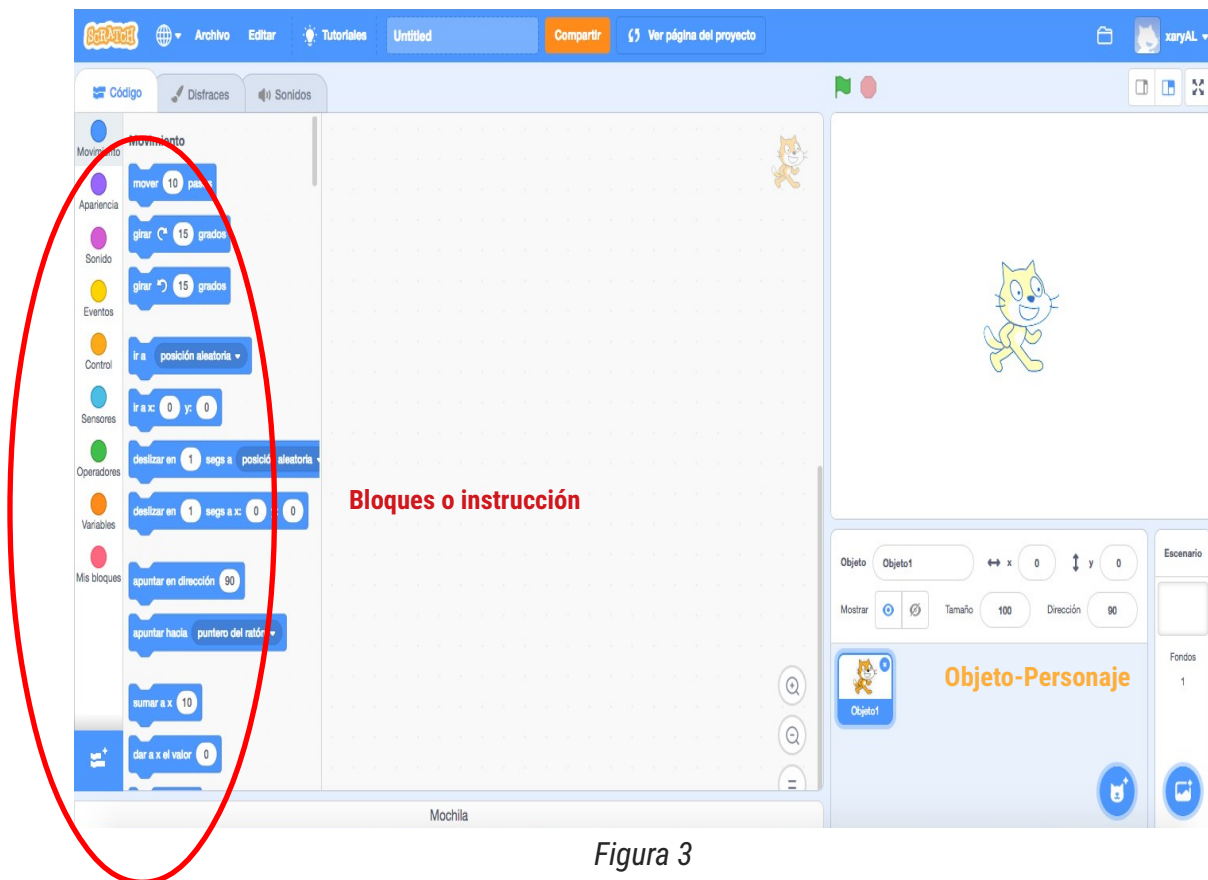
SCRATCH Archivo Editar Tutoriales Untitled Compartir Ver página del proyecto xaryAL

Código Disfraces Sonidos

Movimiento
Apariencia
Sonido
Eventos
Control
Sensores
Operadores
Variables
Mis bloques

Movimiento
mover 10 pasos
girar 15 grados
girar 15 grados
ir a posición aleatoria
ir a x: 0 y: 0
deslizar en 1 segs a posición aleatoria
deslizar en 1 segs a x: 0 y: 0
apuntar en dirección 90
apuntar hacia puntero del ratón
sumar a x 10
dar a x el valor 0

Bloques o instrucción

Objeto Objeto1 x 0 y 0
Mostrar Tamaño 100 Dirección 90
Objeto1
Objeto-Personaje

Escenario
Fondos
1

Mochila

Figura 3